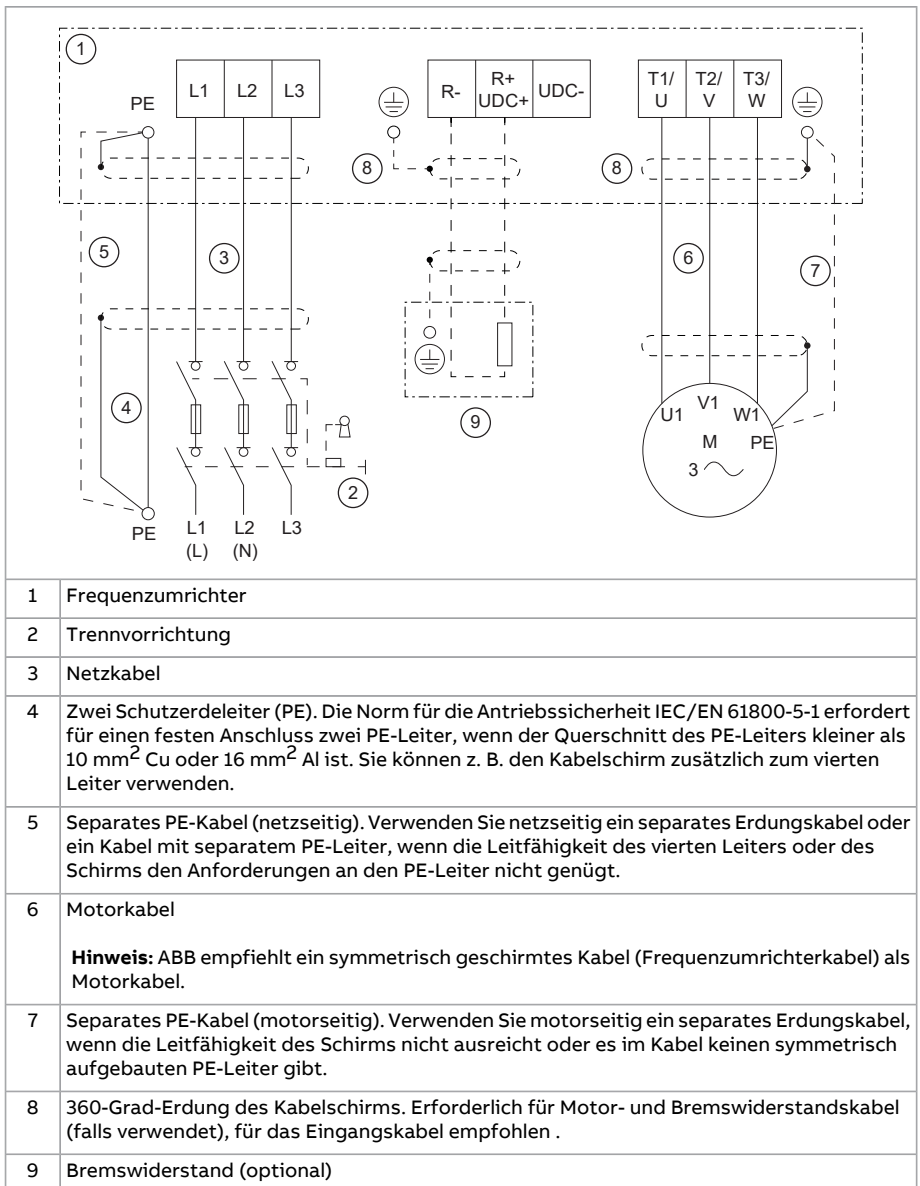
1

PE L1 L2 L3 R- R+ UDC+ UDC- T1/ U T2/ V T3/ W

8 8

5 3 6 7

4

9

U1 V1 W1 M PE 3 $\sim$

2

PE L1 (L) L2 (N) L3

| | |
|---|---|
| 1 | Frequenzumrichter |
| 2 | Trennvorrichtung |
| 3 | Netzkabel |
| 4 | Zwei Schutzerdeleiter (PE). Die Norm für die Antriebssicherheit IEC/EN 61800-5-1 erfordert für einen festen Anschluss zwei PE-Leiter, wenn der Querschnitt des PE-Leiters kleiner als 10 mm$^2$ Cu oder 16 mm$^2$ Al ist. Sie können z. B. den Kabelschirm zusätzlich zum vierten Leiter verwenden. |
| 5 | Separates PE-Kabel (netzseitig). Verwenden Sie netzseitig ein separates Erdungskabel oder ein Kabel mit separatem PE-Leiter, wenn die Leitfähigkeit des vierten Leiters oder des Schirms den Anforderungen an den PE-Leiter nicht genügt. |
| 6 | Motorkabel<br><br>**Hinweis:** ABB empfiehlt ein symmetrisch geschirmtes Kabel (Frequenzumrichterkabel) als Motorkabel. |
| 7 | Separates PE-Kabel (motorseitig). Verwenden Sie motorseitig ein separates Erdungskabel, wenn die Leitfähigkeit des Schirms nicht ausreicht oder es im Kabel keinen symmetrisch aufgebauten PE-Leiter gibt. |
| 8 | 360-Grad-Erdung des Kabelschirms. Erforderlich für Motor- und Bremswiderstandskabel (falls verwendet), für das Eingangskabel empfohlen . |
| 9 | Bremswiderstand (optional) |